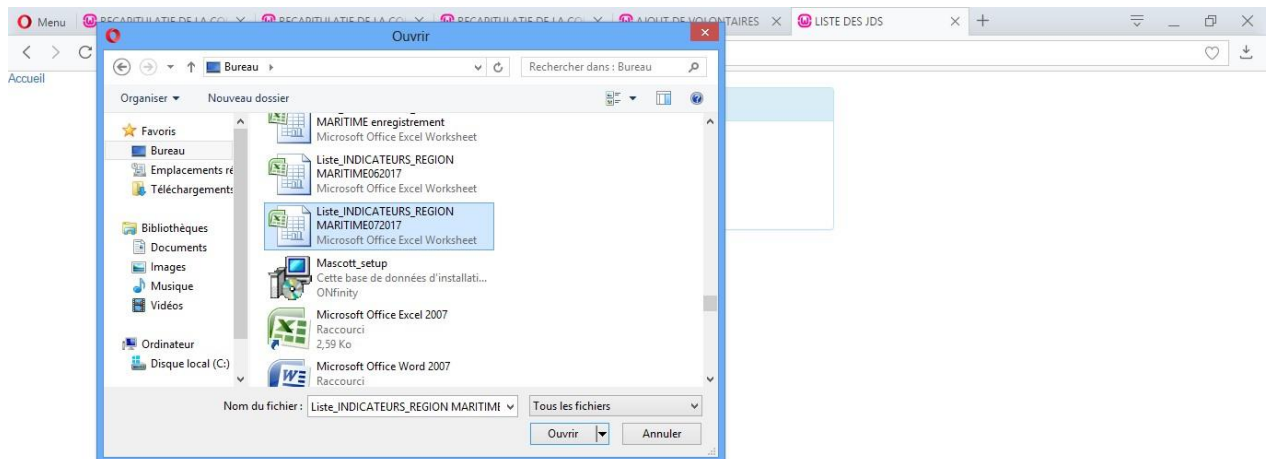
Menu
RECAPITULATIF DE LA CO ×
RECAPITULATIF DE LA CO ×
RECAPITULATIF DE LA CO ×
AJOUT DE VOLONTAIRES ×
LISTE DES JDS ×
+

Accueil

Ouvrir
×

Bureau ›
Rechercher dans : Bureau

Organiser ▾
Nouveau dossier

Favoris
Bureau
Emplacements ré
Téléchargements

Bibliothèques
Documents
Images
Musique
Vidéos

Ordinateur
Disque local (C:)

MARITIME enregistrement
Microsoft Office Excel Worksheet

Liste_INDICATEURS_REGION MARITIME062017
Microsoft Office Excel Worksheet

Liste_INDICATEURS_REGION MARITIME072017
Microsoft Office Excel Worksheet

Mascott_setup
Cette base de données d'installati...
ONfinity

Microsoft Office Excel 2007
Raccourci
2,59 Ko

Microsoft Office Word 2007
Raccourci

Nom du fichier : Liste_INDICATEURS_REGION MARITIME
Tous les fichiers
Ouvrir
Annuler